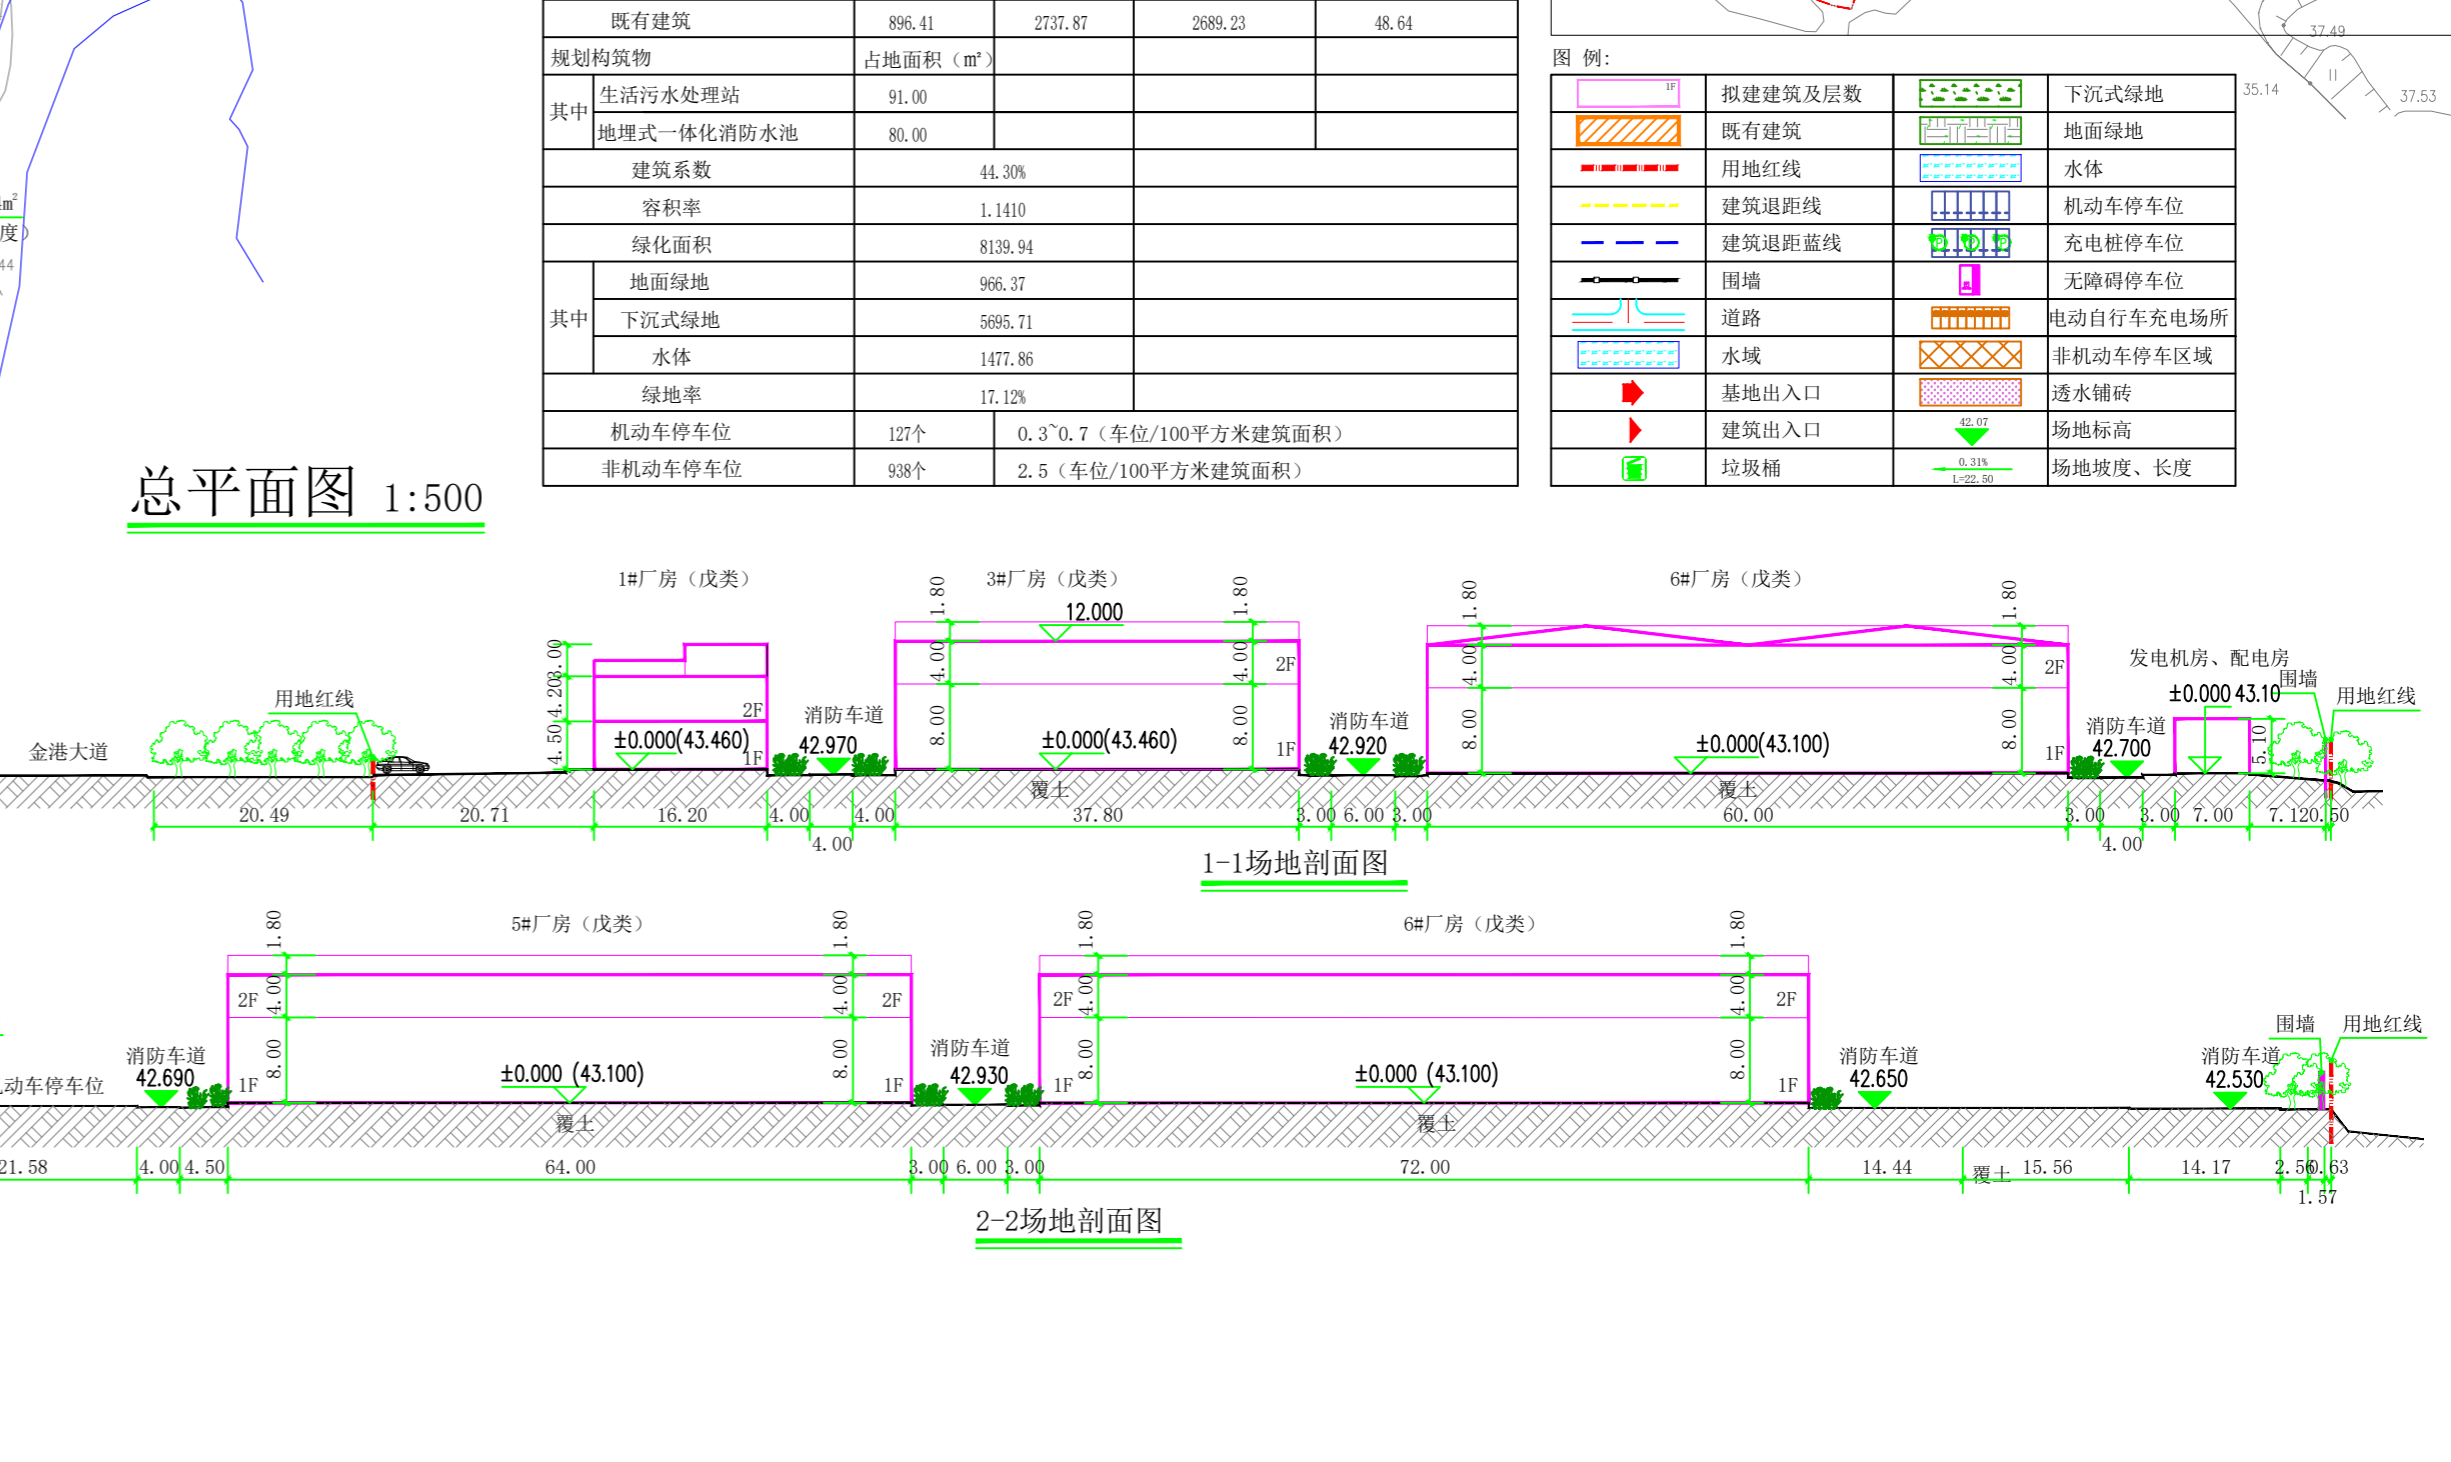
m²
度
44

| 既有建筑 | | 896.41 | 2737.87 | 2689.23 | 48.64 |
|---|---|---|---|---|---|
| 规划构筑物 | | 占地面积（m²） | | | |
| 其中 | 生活污水处理站 | 91.00 | | | |
| | 地埋式一体化消防水池 | 80.00 | | | |
| 建筑系数 | | 44.30% | | | |
| 容积率 | | 1.1410 | | | |
| 绿化面积 | | 8139.94 | | | |
| 其中 | 地面绿地 | 966.37 | | | |
| | 下沉式绿地 | 5695.71 | | | |
| | 水体 | 1477.86 | | | |
| 绿地率 | | 17.12% | | | |
| 机动车停车位 | | 127个 | 0.3~0.7（车位/100平方米建筑面积） | | |
| 非机动车停车位 | | 938个 | 2.5（车位/100平方米建筑面积） | | |

图 例：

| | 拟建建筑及层数 | | 下沉式绿地 |
|---|---|---|---|
| | 既有建筑 | | 地面绿地 |
| | 用地红线 | | 水体 |
| | 建筑退距线 | | 机动车停车位 |
| | 建筑退距蓝线 | | 充电桩停车位 |
| | 围墙 | | 无障碍停车位 |
| | 道路 | | 电动自行车充电场所 |
| | 水域 | | 非机动车停车区域 |
| | 基地出入口 | | 透水铺砖 |
| | 建筑出入口 | 42.07 | 场地标高 |
| | 垃圾桶 | 0.31% L=22.50 | 场地坡度、长度 |

1F
37.49
35.14
37.53

总平面图 1:500

1#厂房（戊类） 3#厂房（戊类） 6#厂房（戊类）
1.80 12.000 1.80 1.80 1.80
4.00 4.20 4.50 2F 4.00 4.00 2F 4.00 4.00 2F
用地红线 消防车道 消防车道 发电机房、配电房 围墙 用地红线
金港大道 ±0.000(43.460) 42.970 8.00 ±0.000(43.460) 8.00 42.920 8.00 ±0.000(43.100) 8.00 ±0.000 43.10 消防车道 42.700 5.10
1F 1F 1F 1F
覆土 覆土
20.49 20.71 16.20 4.00 4.00 37.80 3.00 6.00 3.00 60.00 3.00 3.00 7.00 7.12 0.50
4.00 4.00
1-1场地剖面图

5#厂房（戊类） 6#厂房（戊类）
1.80 1.80 1.80 1.80
2F 4.00 4.00 2F 2F 4.00 4.00 2F
围墙 用地红线
消防车道 消防车道 消防车道 消防车道
动车停车位 42.690 8.00 ±0.000 (43.100) 8.00 42.930 8.00 ±0.000 (43.100) 8.00 42.650 42.530
1F 1F 1F 1F
覆土 覆土
21.58 4.00 4.50 64.00 3.00 6.00 3.00 72.00 14.44 覆土 15.56 14.17 2.50 0.63
1.57
2-2场地剖面图